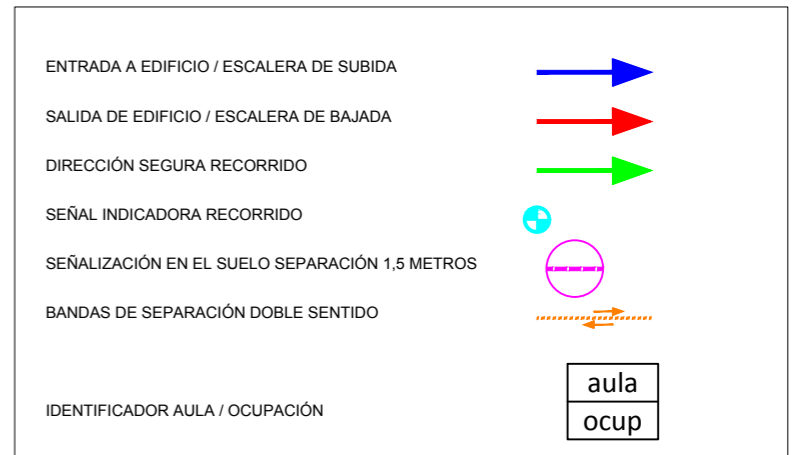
ENTRADA A EDIFICIO / ESCALERA DE SUBIDA

SALIDA DE EDIFICIO / ESCALERA DE BAJADA

DIRECCIÓN SEGURA RECORRIDO

SEÑAL INDICADORA RECORRIDO

SEÑALIZACIÓN EN EL SUELO SEPARACIÓN 1,5 METROS

BANDAS DE SEPARACIÓN DOBLE SENTIDO

IDENTIFICADOR AULA / OCUPACIÓN

| aula |
|---|
| ocup |